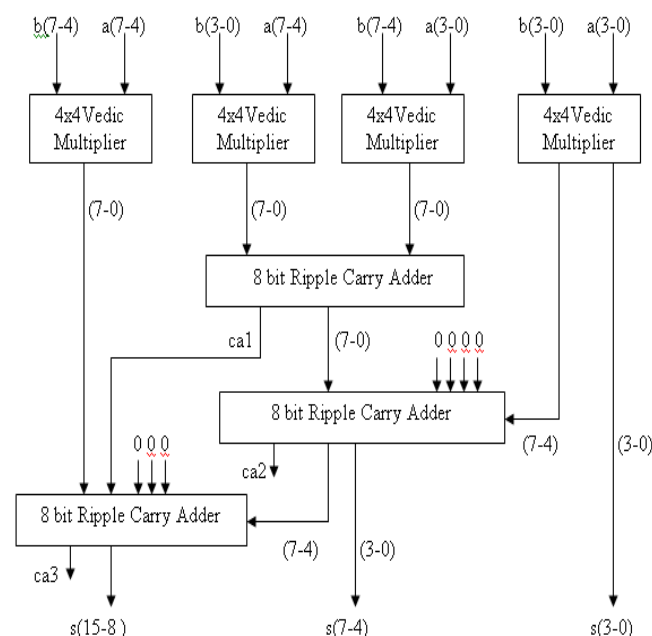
b(7-4) a(7-4)
4x4 Vedic Multiplier

b(3-0) a(7-4)
4x4 Vedic Multiplier

b(7-4) a(3-0)
4x4 Vedic Multiplier

b(3-0) a(3-0)
4x4 Vedic Multiplier

(7-0)
(7-0)
(7-0)

8 bit Ripple Carry Adder

ca1
(7-0)
0 0 0 0

8 bit Ripple Carry Adder

(7-4)
(3-0)

0 0 0
ca2

8 bit Ripple Carry Adder

(7-4)
(3-0)
ca3

s(15-8)
s(7-4)
s(3-0)